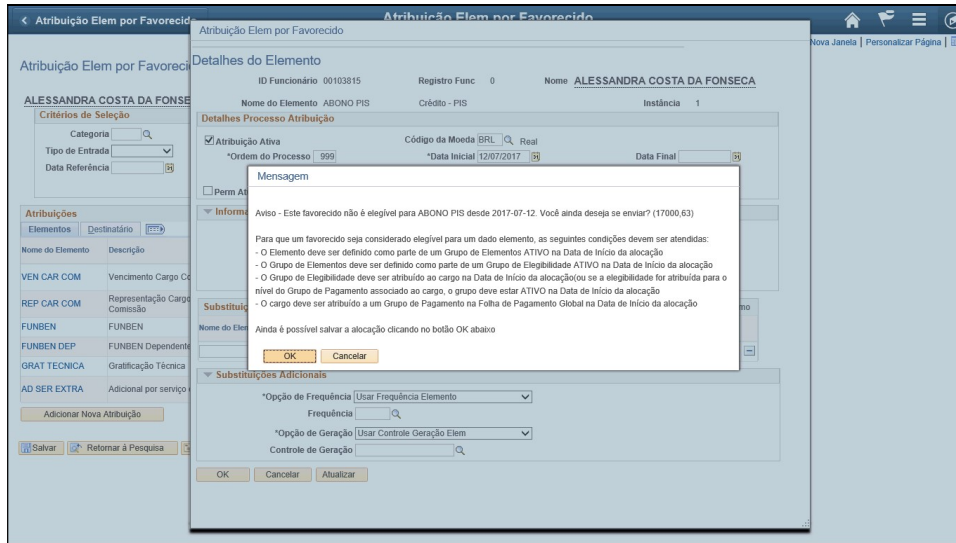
< Atribuição Elem por Favorecido

Atribuição Elem por Favorecido

Nova Janela | Personalizar Página |

Atribuição Elem por Favorecido

ALESSANDRA COSTA DA FONSECA

Critérios de Seleção

Categoria

Tipo de Entrada

Data Referência

Atribuições

Elementos | Destinatário

| Nome do Elemento | Descrição |
|---|---|
| VEN CAR COM | Vencimento Cargo Co |
| REP CAR COM | Representação Cargo Comissão |
| FUNBEN | FUNBEN |
| FUNBEN DEP | FUNBEN Dependente |
| GRAT TECNICA | Gratificação Técnica |
| AD SER EXTRA | Adicional por serviço |

Adicionar Nova Atribuição

Salvar | Retornar à Pesquisa

Atribuição Elem por Favorecido

Detalhes do Elemento

ID Funcionário 00103815 Registro Func 0 Nome ALESSANDRA COSTA DA FONSECA

Nome do Elemento ABONO PIS Crédito - PIS Instância 1

Detalhes Processo Atribuição

Atribuição Ativa Código da Moeda BRL Real

*Ordem do Processo 999 *Data Inicial 12/07/2017 Data Final

Perm At

Informa

Substitui

Nome do Elem

Substituições Adicionais

*Opção de Frequência Usar Frequência Elemento

Frequência

*Opção de Geração Usar Controle Geração Elem

Controle de Geração

OK Cancelar Atualizar

Mensagem

Aviso - Este favorecido não é elegível para ABONO PIS desde 2017-07-12. Você ainda deseja se enviar? (17000,63)

Para que um favorecido seja considerado elegível para um dado elemento, as seguintes condições devem ser atendidas:
- O Elemento deve ser definido como parte de um Grupo de Elementos ATIVO na Data de Início da alocação
- O Grupo de Elementos deve ser definido como parte de um Grupo de Elegibilidade ATIVO na Data de Início da alocação
- O Grupo de Elegibilidade deve ser atribuído ao cargo na Data de Início da alocação(ou se a elegibilidade for atribuída para o nível do Grupo de Pagamento associado ao cargo, o grupo deve estar ATIVO na Data de Início da alocação
- O cargo deve ser atribuído a um Grupo de Pagamento na Folha de Pagamento Global na Data de Início da alocação

Ainda é possível salvar a alocação clicando no botão OK abaixo

OK Cancelar